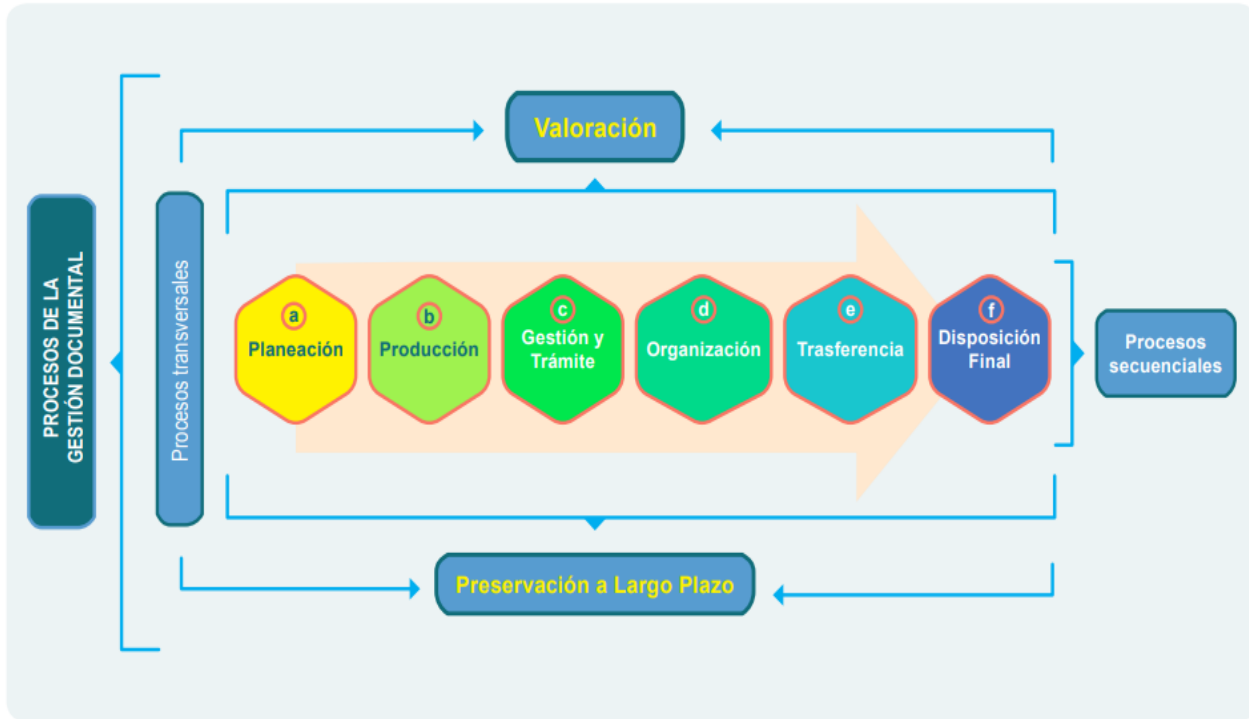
Valoración

PROCESOS DE LA GESTIÓN DOCUMENTAL

Procesos transversales

a Planeación

b Producción

c Gestión y Trámite

d Organización

e Trasferencia

f Disposición Final

Procesos secuenciales

Preservación a Largo Plazo